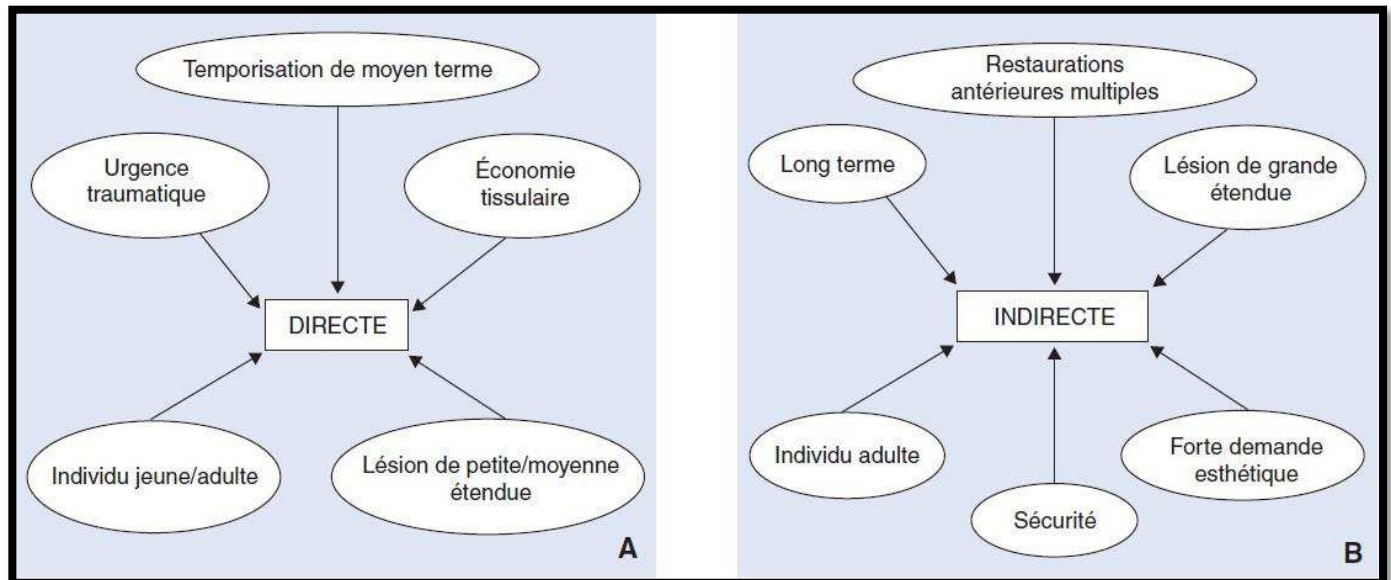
Temporisation de moyen terme

Urgence traumatique

Économie tissulaire

DIRECTE

Individu jeune/adulte

Lésion de petite/moyenne étendue

A

Restaurations antérieures multiples

Long terme

Lésion de grande étendue

INDIRECTE

Individu adulte

Forte demande esthétique

Sécurité

B